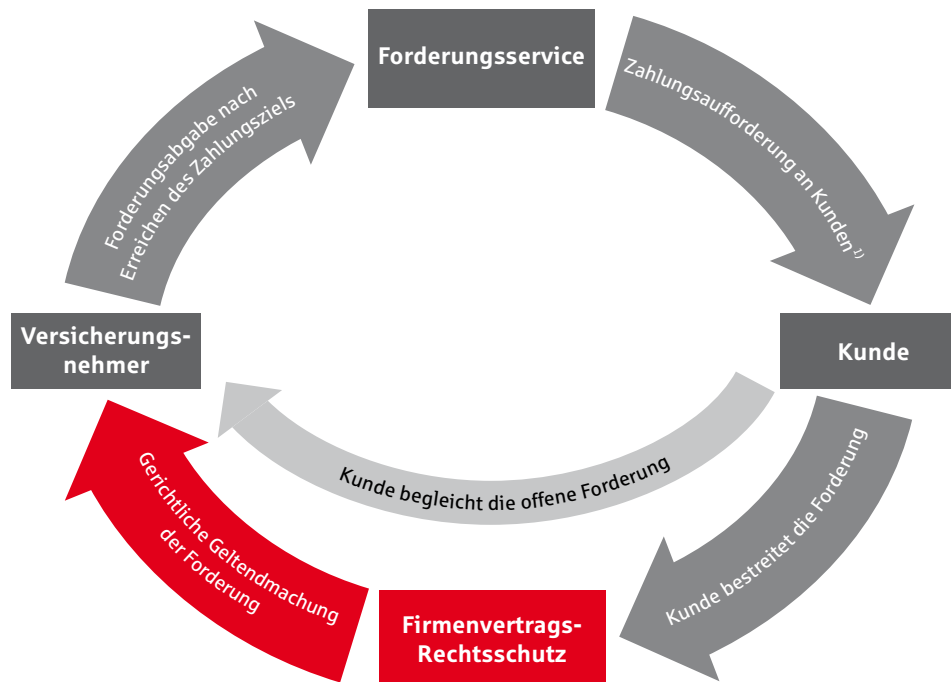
Forderungsservice

Zahlungsaufforderung an Kunden$^{1)}$

Kunde

Kunde bestreitet die Forderung

Firmenvertrags-Rechtsschutz

Gerichtliche Geltendmachung der Forderung

Versicherungsnehmer

Forderungsabgabe nach Erreichen des Zahlungsziels

Kunde begleicht die offene Forderung